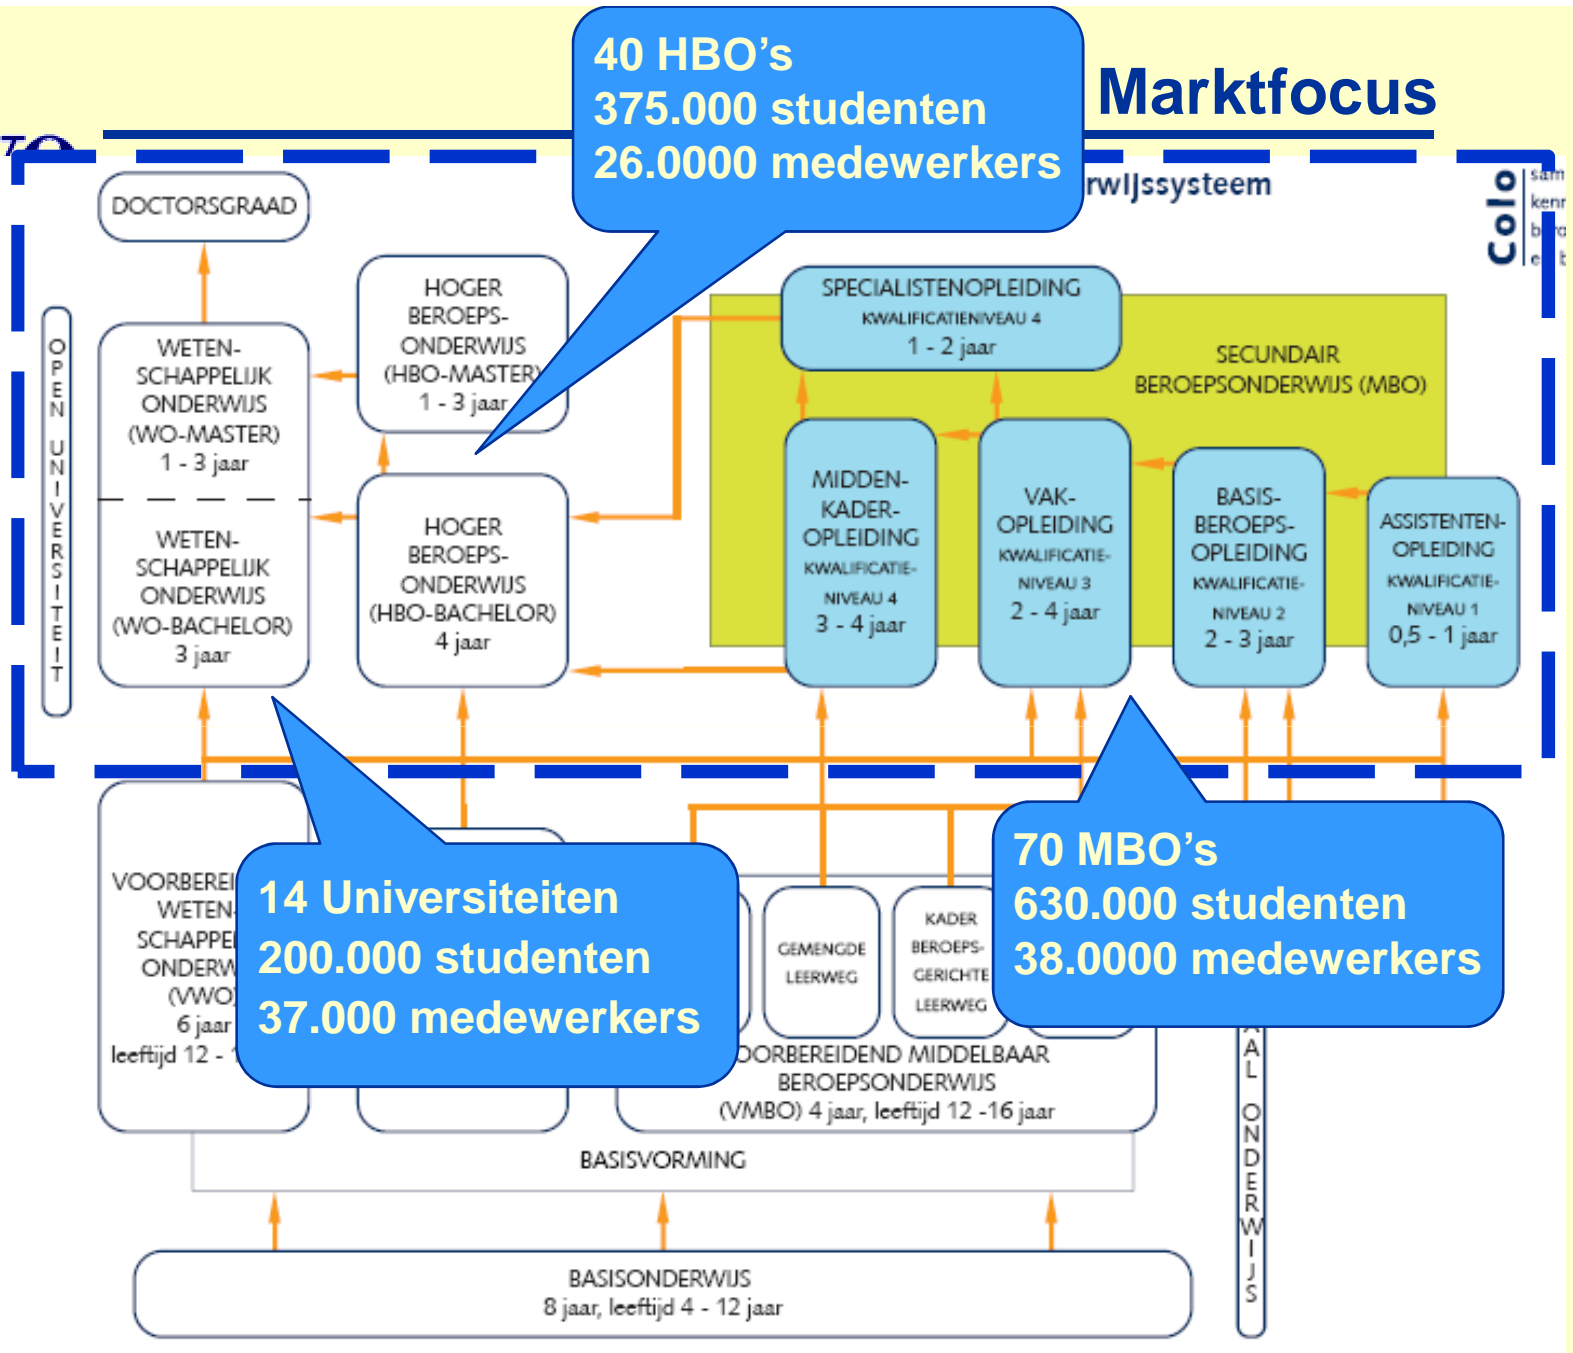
Marktfocus

40 HBO's
375.000 studenten
26.0000 medewerkers

rwijssysteem

Colo

DOCTORSGRAAD

OPEN UNIVERSITEIT

WETENSCHAPPELIJK ONDERWIJS (WO-MASTER) 1 - 3 jaar

WETENSCHAPPELIJK ONDERWIJS (WO-BACHELOR) 3 jaar

HOGER BEROEPSONDERWIJS (HBO-MASTER) 1 - 3 jaar

HOGER BEROEPSONDERWIJS (HBO-BACHELOR) 4 jaar

SPECIALISTENOPLEIDING KWALIFICATIENIVEAU 4 1 - 2 jaar

SECUNDAIR BEROEPSONDERWIJS (MBO)

MIDDENKADEROPLEIDING KWALIFICATIENIVEAU 4 3 - 4 jaar

VAKOPLEIDING KWALIFICATIENIVEAU 3 2 - 4 jaar

BASISBEROEPSOPLEIDING KWALIFICATIENIVEAU 2 2 - 3 jaar

ASSISTENTENOPLEIDING KWALIFICATIENIVEAU 1 0,5 - 1 jaar

VOORBERE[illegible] WETEN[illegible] SCHAPPE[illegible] ONDERW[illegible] (VWO) 6 jaar leeftijd 12 - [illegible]

14 Universiteiten
200.000 studenten
37.000 medewerkers

GEMENGDE LEERWEG

KADER BEROEPSGERICHTE LEERWEG

70 MBO's
630.000 studenten
38.0000 medewerkers

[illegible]OORBEREIDEND MIDDELBAAR BEROEPSONDERWIJS (VMBO) 4 jaar, leeftijd 12 -16 jaar

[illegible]AL ONDERWIJS

BASISVORMING

BASISONDERWIJS 8 jaar, leeftijd 4 - 12 jaar